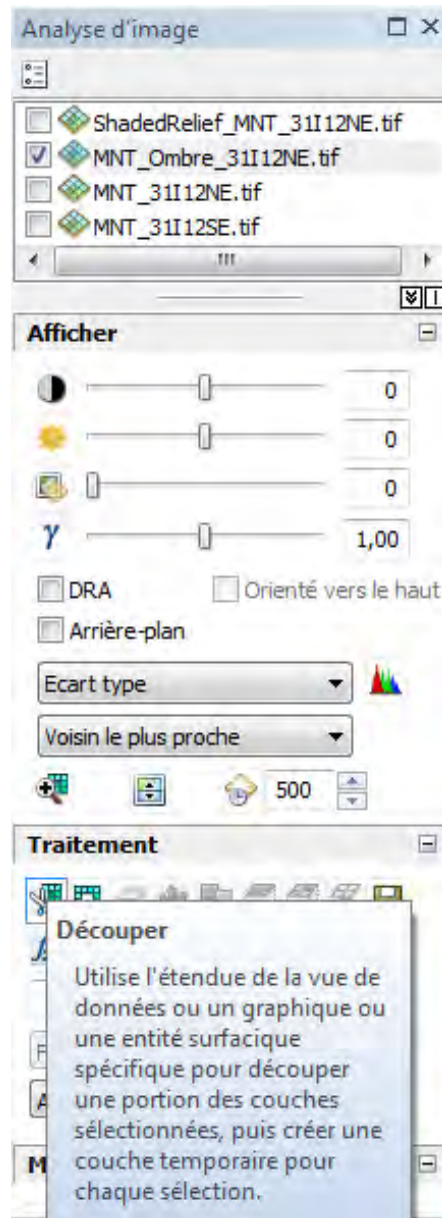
Analyse d'image

ShadedRelief_MNT_31I12NE.tif
MNT_Ombre_31I12NE.tif
MNT_31I12NE.tif
MNT_31I12SE.tif

Afficher

0
0
0
$\gamma$
1,00
DRA
Orienté vers le haut
Arrière-plan
Ecart type
Voisin le plus proche
500

Traitement

Découper

Utilise l'étendue de la vue de données ou un graphique ou une entité surfacique spécifique pour découper une portion des couches sélectionnées, puis créer une couche temporaire pour chaque sélection.

F
A
M